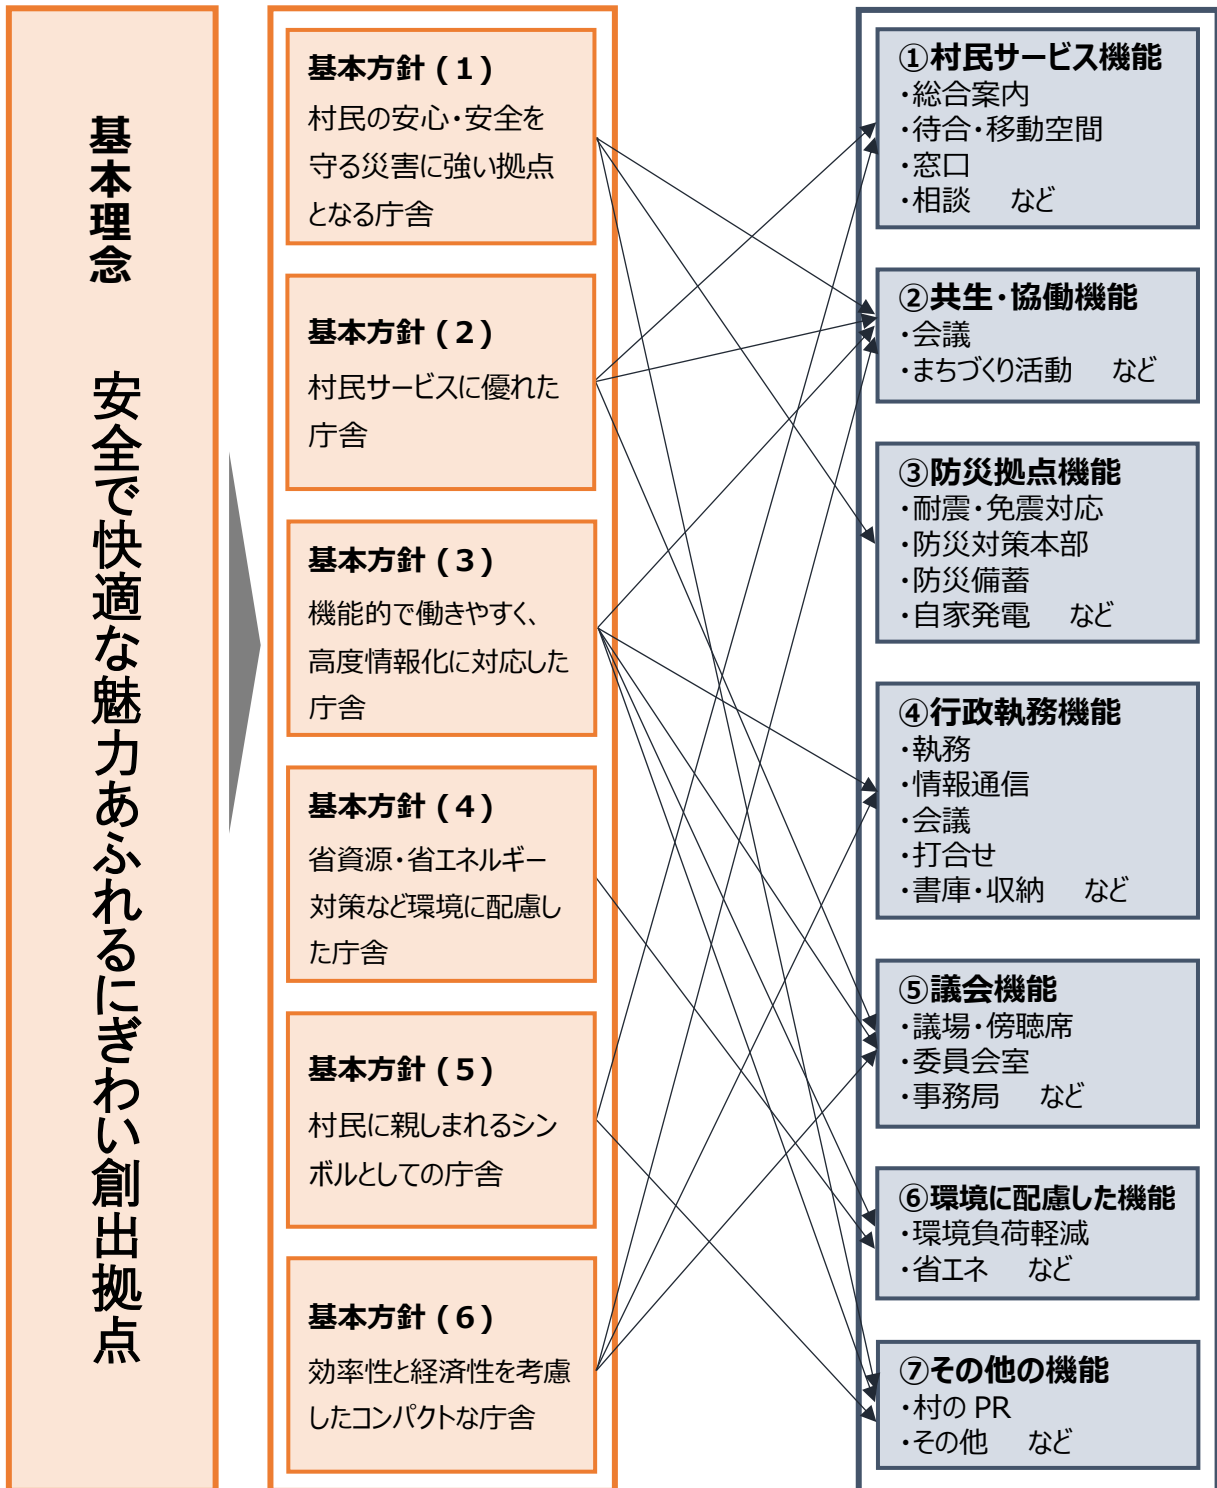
基本理念

安全で快適な魅力あふれるにぎわい創出拠点

基本方針（1）
村民の安心・安全を守る災害に強い拠点となる庁舎

基本方針（2）
村民サービスに優れた庁舎

基本方針（3）
機能的で働きやすく、高度情報化に対応した庁舎

基本方針（4）
省資源・省エネルギー対策など環境に配慮した庁舎

基本方針（5）
村民に親しまれるシンボルとしての庁舎

基本方針（6）
効率性と経済性を考慮したコンパクトな庁舎

①村民サービス機能
・総合案内
・待合・移動空間
・窓口
・相談　など

②共生・協働機能
・会議
・まちづくり活動　など

③防災拠点機能
・耐震・免震対応
・防災対策本部
・防災備蓄
・自家発電　など

④行政執務機能
・執務
・情報通信
・会議
・打合せ
・書庫・収納　など

⑤議会機能
・議場・傍聴席
・委員会室
・事務局　など

⑥環境に配慮した機能
・環境負荷軽減
・省エネ　など

⑦その他の機能
・村の PR
・その他　など